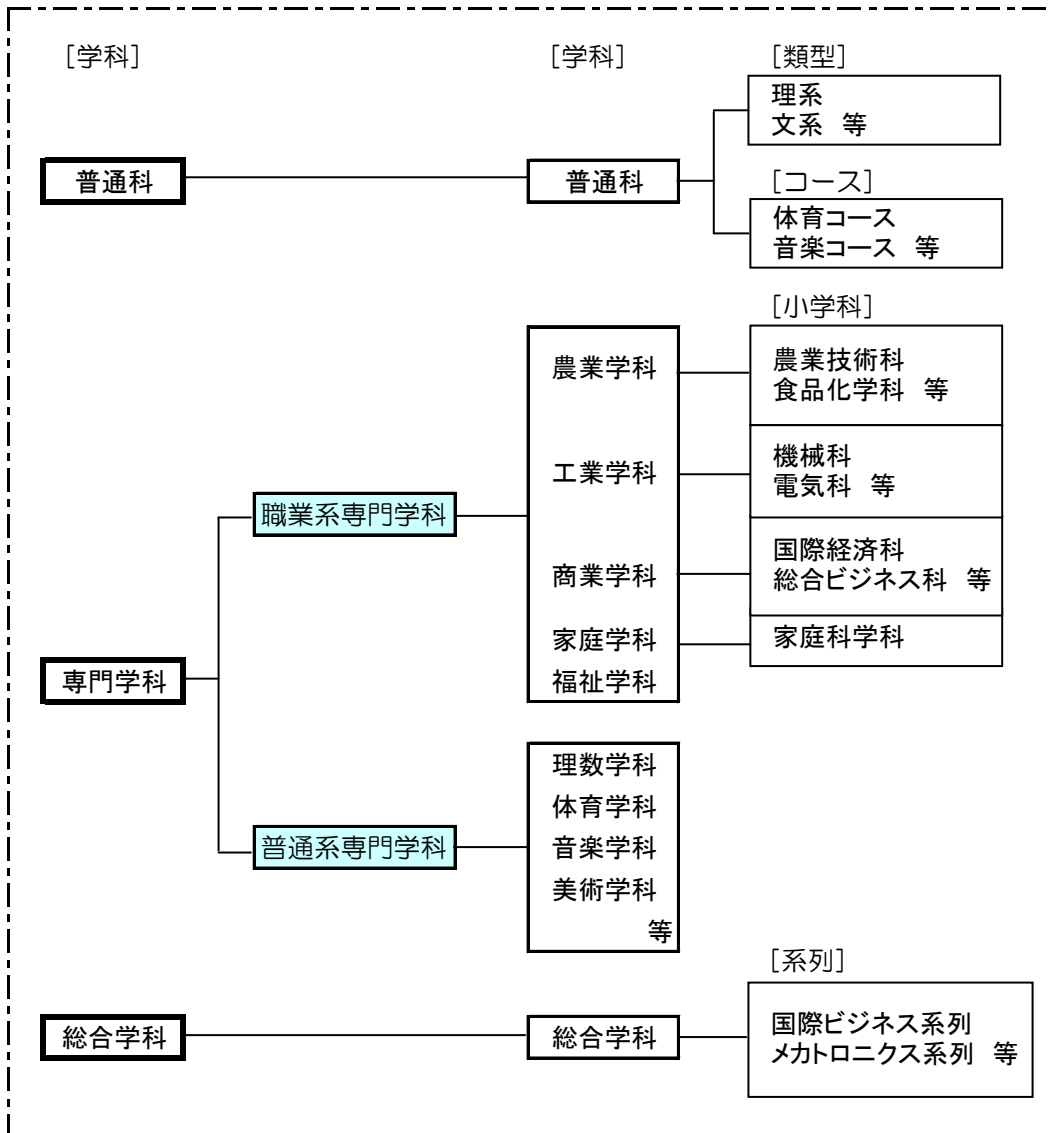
［学科］

［学科］

［類型］

理系
文系　等

普通科

普通科

［コース］

体育コース
音楽コース　等

［小学科］

農業学科

農業技術科
食品化学科　等

工業学科

機械科
電気科　等

職業系専門学科

国際経済科
総合ビジネス科　等

商業学科

家庭学科

家庭科学科

専門学科

福祉学科

理数学科
体育学科
音楽学科
美術学科
等

普通系専門学科

［系列］

総合学科

総合学科

国際ビジネス系列
メカトロニクス系列　等